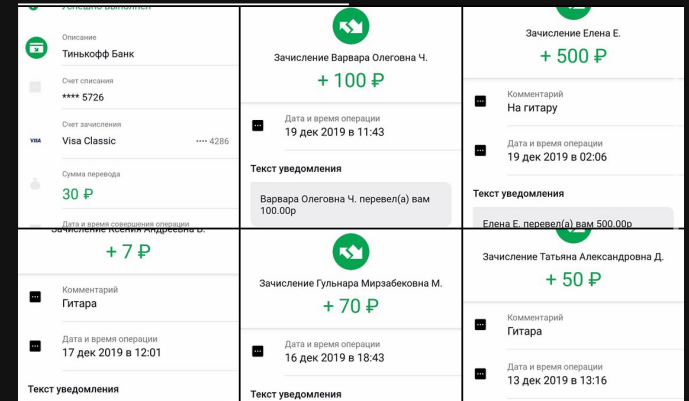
Успешно выполнен

Описание
Тинькофф Банк

Счет списания
**** 5726

Счет зачисления
VISA Visa Classic ···· 4286

Сумма перевода
30 ₽

Дата и время совершения операции

Зачисление Варвара Олеговна Ч.
+ 100 ₽

Дата и время операции
19 дек 2019 в 11:43

Текст уведомления
Варвара Олеговна Ч. перевел(а) вам 100.00р

Зачисление Елена Е.
+ 500 ₽

Комментарий
На гитару

Дата и время операции
19 дек 2019 в 02:06

Текст уведомления
Елена Е. перевел(а) вам 500.00р

Зачисление Ксения Андреевна В.
+ 7 ₽

Комментарий
Гитара

Дата и время операции
17 дек 2019 в 12:01

Текст уведомления

Зачисление Гульнара Мирзабековна М.
+ 70 ₽

Дата и время операции
16 дек 2019 в 18:43

Текст уведомления

Зачисление Татьяна Александровна Д.
+ 50 ₽

Комментарий
Гитара

Дата и время операции
13 дек 2019 в 13:16